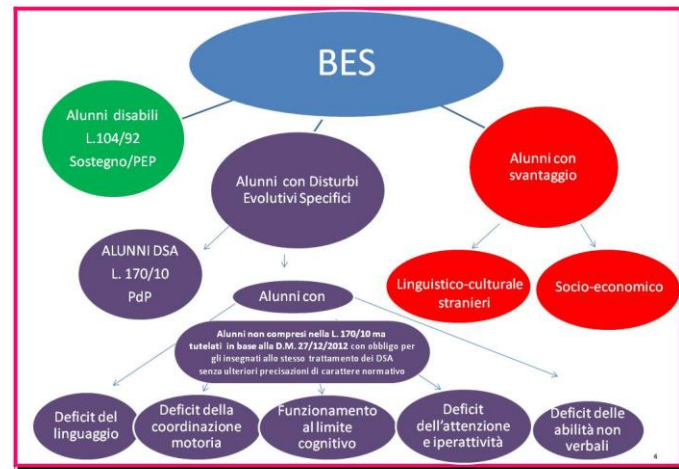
BES

Alunni disabili L.104/92 Sostegno/PEP

Alunni con Disturbi Evolutivi Specifici

Alunni con svantaggio

ALUNNI DSA L. 170/10 PdP

Alunni con

Linguistico-culturale stranieri

Socio-economico

Alunni non compresi nella L. 170/10 ma tutelati in base alla D.M. 27/12/2012 con obbligo per gli insegnati allo stesso trattamento dei DSA senza ulteriori precisazioni di carattere normativo

Deficit del linguaggio

Deficit della coordinazione motoria

Funzionamento al limite cognitivo

Deficit dell'attenzione e iperattività

Deficit delle abilità non verbali

4